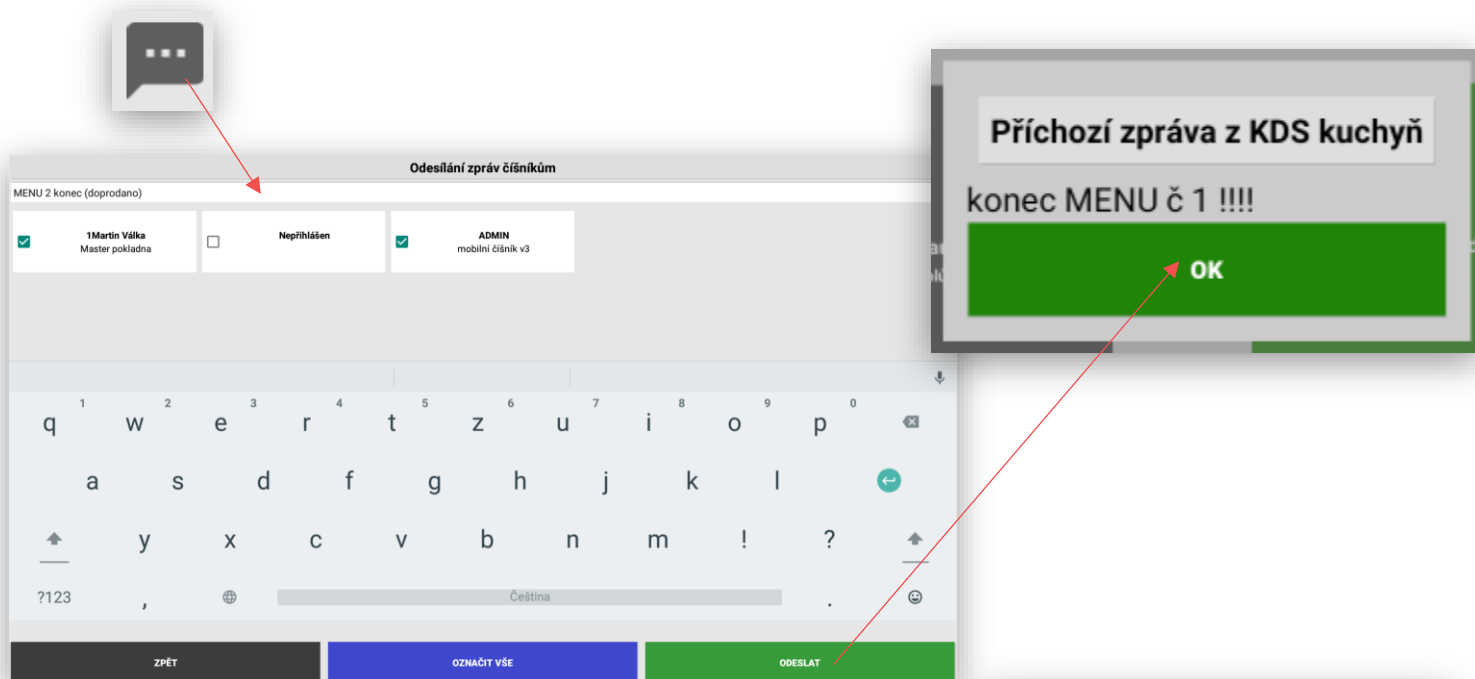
Odesílání zpráv číšníkům

MENU 2 konec (doprodano)

1Martin Válka
Master pokladna

Nepřihlášen

ADMIN
mobilní číšník v3

1 2 3 4 5 6 7 8 9 0
q w e r t z u i o p
a s d f g h j k l
y x c v b n m ! ?
?123 , Čeština .

ZPĚT
OZNAČIT VŠE
ODESLAT

Příchozí zpráva z KDS kuchyň

konec MENU č 1 !!!!

OK